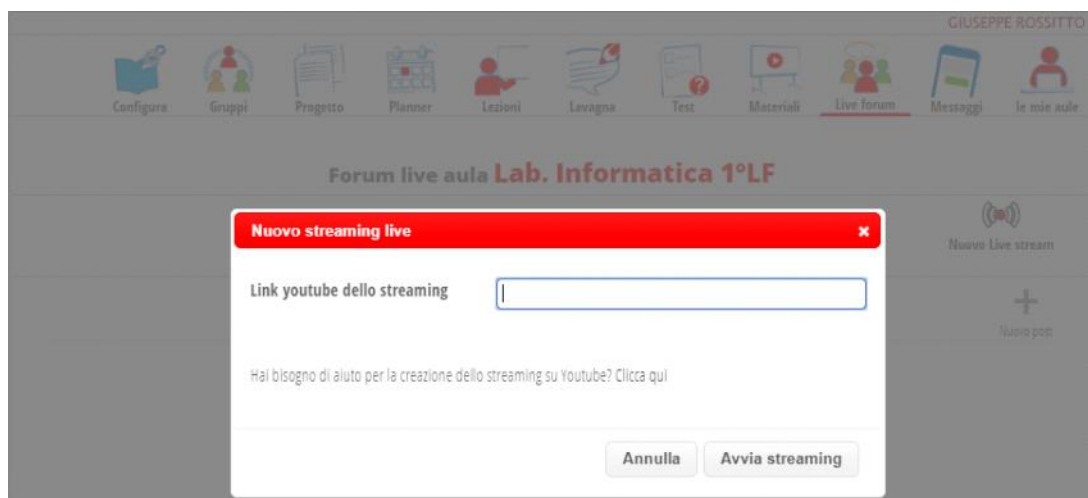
GIUSEPPE ROSSITTO

Configura Gruppi Progetto Planner Lezioni Lavagna Test Materiali Live forum Messaggi le mie aule

Forum live aula Lab. Informatica 1°LF

Nuovo Live stream

Nuovo post

Nuovo streaming live ×

Link youtube dello streaming

Hai bisogno di aiuto per la creazione dello streaming su Youtube? Clicca qui

Annulla Avvia streaming